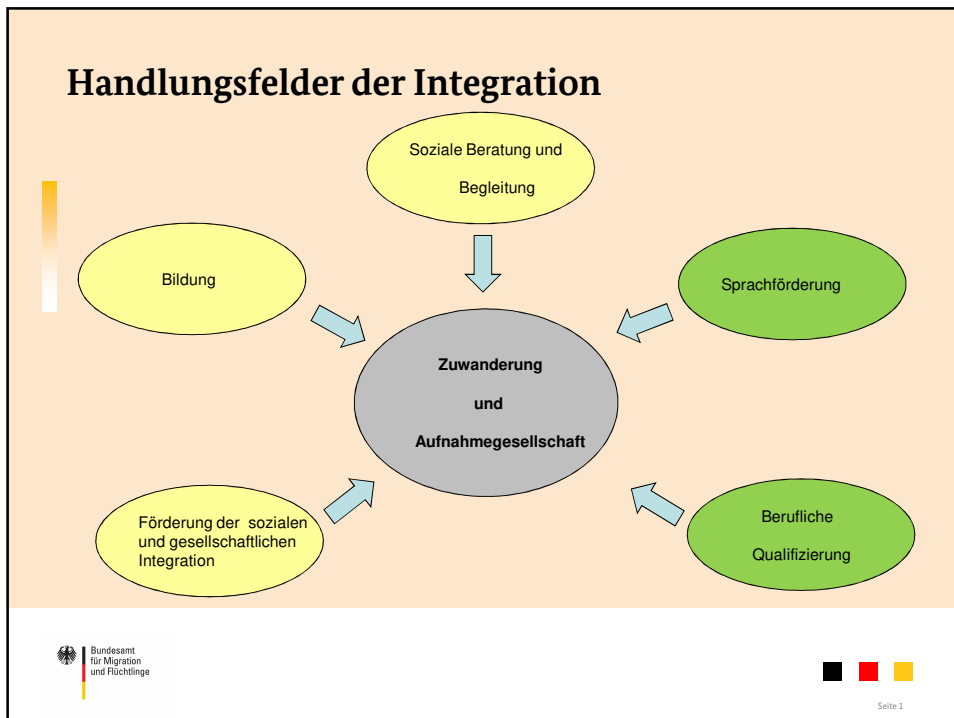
Handlungsfelder der Integration

Soziale Beratung und Begleitung

Bildung

Sprachförderung

Zuwanderung und Aufnahmegesellschaft

Förderung der sozialen und gesellschaftlichen Integration

Berufliche Qualifizierung

Bundesamt für Migration und Flüchtlinge

Seite 1